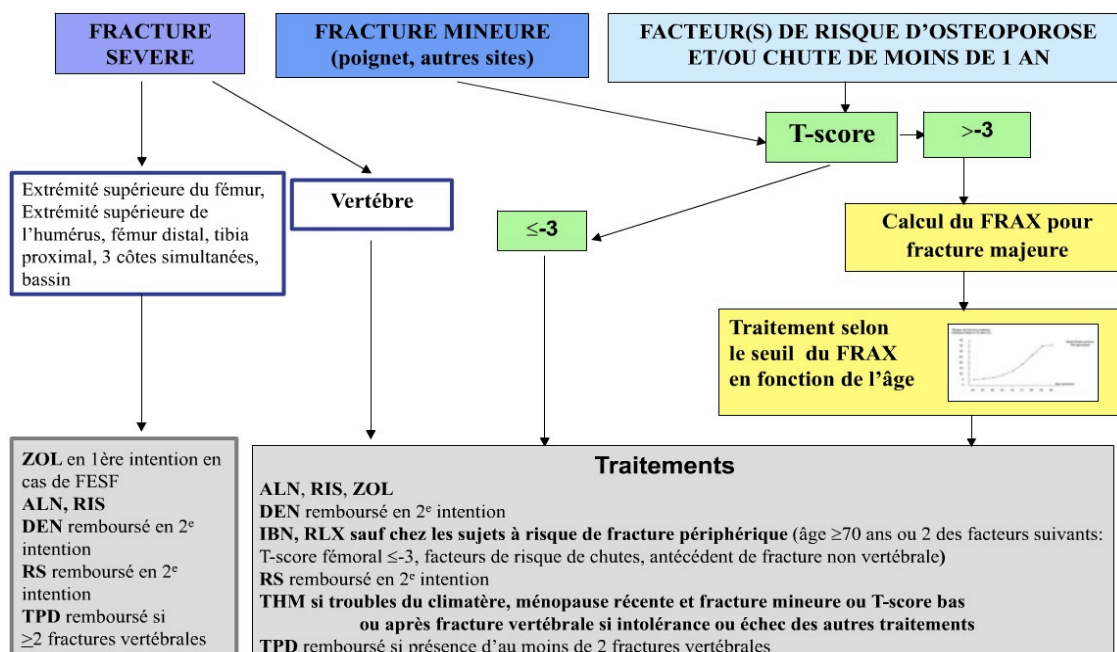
FRACTURE SEVERE

FRACTURE MINEURE (poignet, autres sites)

FACTEUR(S) DE RISQUE D'OSTEOPOROSE ET/OU CHUTE DE MOINS DE 1 AN

T-score

>-3

Extrémité supérieure du fémur, Extrémité supérieure de l'humérus, fémur distal, tibia proximal, 3 côtes simultanées, bassin

Vertèbre

≤-3

Calcul du FRAX pour fracture majeure

Traitement selon le seuil du FRAX en fonction de l'âge

ZOL en 1ère intention en cas de FESF
ALN, RIS
DEN remboursé en 2$^e$ intention
RS remboursé en 2$^e$ intention
TPD remboursé si ≥2 fractures vertébrales

Traitements
ALN, RIS, ZOL
DEN remboursé en 2$^e$ intention
IBN, RLX sauf chez les sujets à risque de fracture périphérique (âge ≥70 ans ou 2 des facteurs suivants: T-score fémoral ≤-3, facteurs de risque de chutes, antécédent de fracture non vertébrale)
RS remboursé en 2$^e$ intention
THM si troubles du climatère, ménopause récente et fracture mineure ou T-score bas ou après fracture vertébrale si intolérance ou échec des autres traitements
TPD remboursé si présence d'au moins de 2 fractures vertébrales